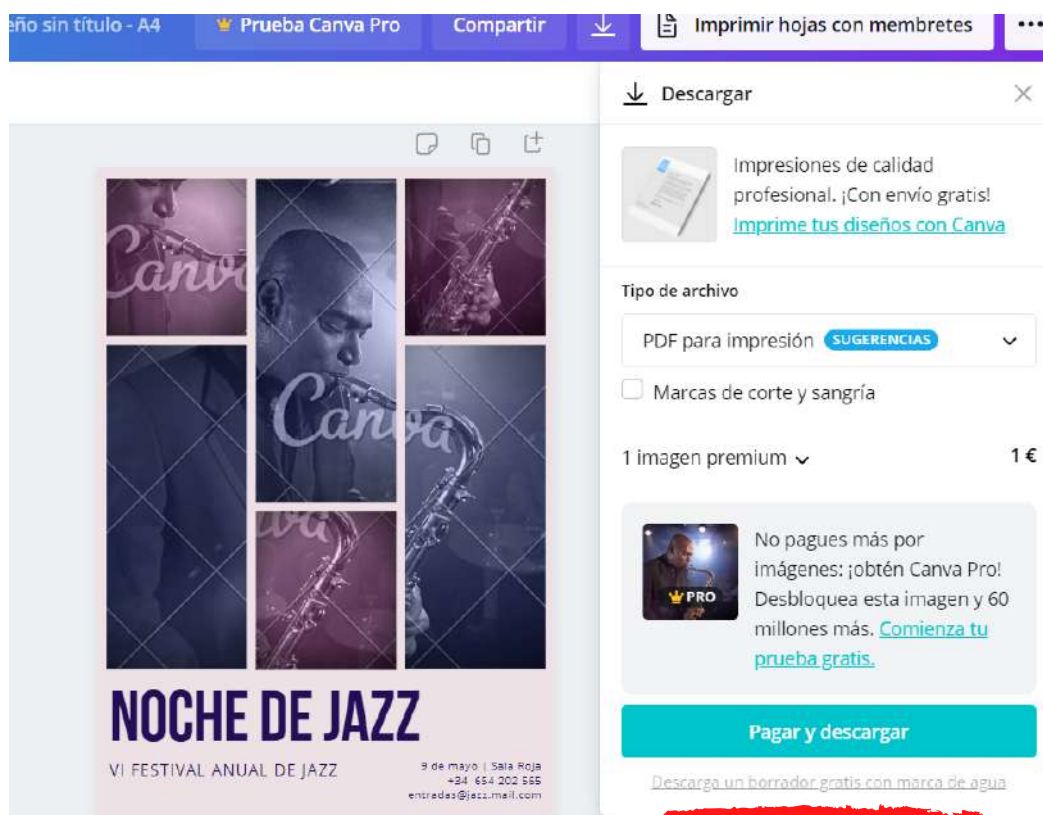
eño sin título - A4 Prueba Canva Pro Compartir Imprimir hojas con membretes •••

Descargar

Canva

Canva

Impresiones de calidad profesional. ¡Con envío gratis! Imprime tus diseños con Canva

Tipo de archivo

PDF para impresión SUGERENCIAS

Marcas de corte y sangría

1 imagen premium 1 €

PRO

No pagues más por imágenes: ¡obtén Canva Pro! Desbloquea esta imagen y 60 millones más. Comienza tu prueba gratis.

Pagar y descargar

Descarga un borrador gratis con marca de agua

NOCHE DE JAZZ

VI FESTIVAL ANUAL DE JAZZ

9 de mayo | Sala Roja
+34 654 202 565
entradas@jazz.mail.com